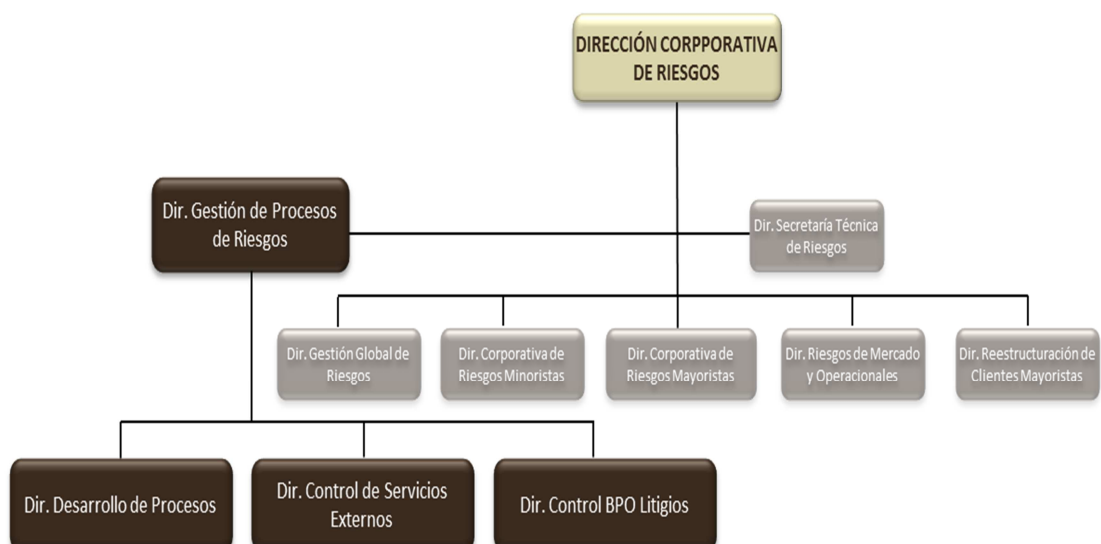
DIRECCIÓN CORPPORATIVA DE RIESGOS

Dir. Gestión de Procesos de Riesgos

Dir. Secretaría Técnica de Riesgos

Dir. Gestión Global de Riesgos

Dir. Corporativa de Riesgos Minoristas

Dir. Corporativa de Riesgos Mayoristas

Dir. Riesgos de Mercado y Operacionales

Dir. Reestructuración de Clientes Mayoristas

Dir. Desarrollo de Procesos

Dir. Control de Servicios Externos

Dir. Control BPO Litigios